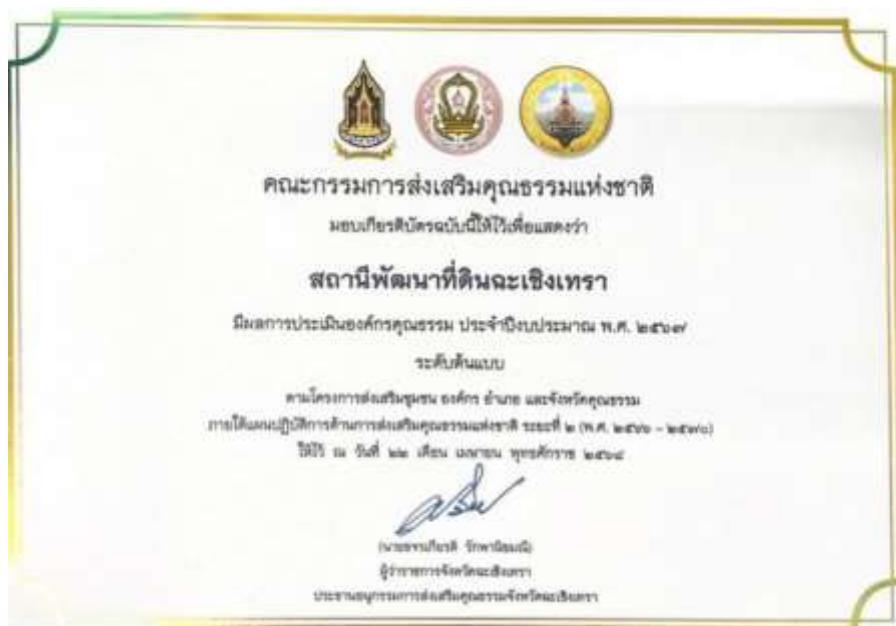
คณะกรรมการส่งเสริมคุณธรรมแห่งชาติ
มอบเกียรติบัตรฉบับนี้ให้ไว้เพื่อแสดงว่า

สถานีพัฒนาที่ดินฉะเชิงเทรา

มีผลการประเมินองค์กรคุณธรรม ประจำปีงบประมาณ พ.ศ. ๒๕๖๗
ระดับต้นแบบ

ตามโครงการส่งเสริมชุมชน องค์กร อำเภอ และจังหวัดคุณธรรม
ภายใต้แผนปฏิบัติการด้านการส่งเสริมคุณธรรมแห่งชาติ ระยะที่ ๒ (พ.ศ. ๒๕๖๖ - ๒๕๗๐)
ให้ไว้ ณ วันที่ ๒๒ เดือน เมษายน พุทธศักราช ๒๕๖๘

(นายชรานเกียรติ รักพาณิชมณี)
ผู้ว่าราชการจังหวัดฉะเชิงเทรา
ประธานอนุกรรมการส่งเสริมคุณธรรมจังหวัดฉะเชิงเทรา